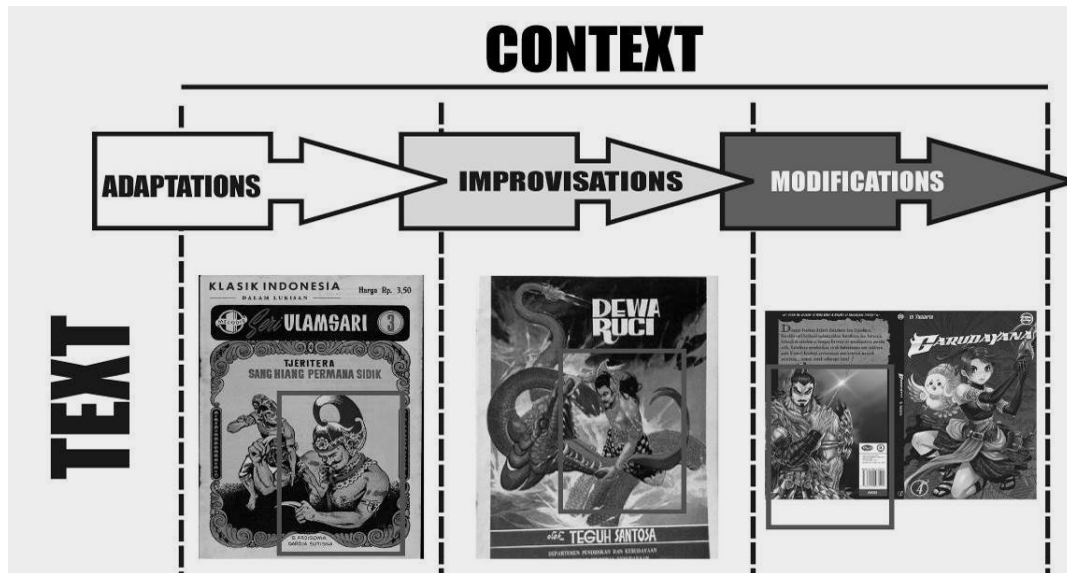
CONTEXT

ADAPTATIONS

IMPROVISATIONS

MODIFICATIONS

TEXT

KLASIK INDONESIA
DALAM LUKISAN
Harga Rp. 3,50
Seri ULAMSARI 3
TJERITERA
SANG HIANG PERMANA SIDIK
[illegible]

DEWA RUCI
oleh TEGUH SANTOSA
DEPARTEMEN PENDIDIKAN DAN KEBUDAYAAN
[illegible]

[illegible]
GARUDAYANA
4